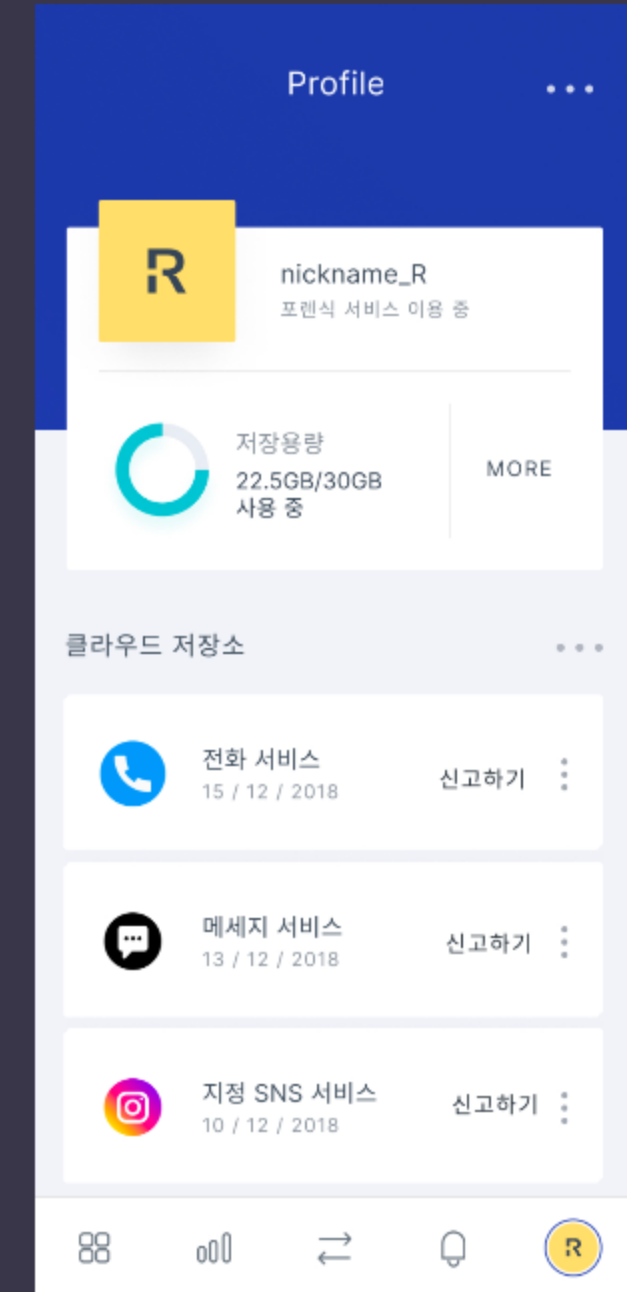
Profile

R

nickname_R
포렌식 서비스 이용 중

저장용량
22.5GB/30GB
사용 중

MORE

클라우드 저장소

전화 서비스
15 / 12 / 2018
신고하기

메세지 서비스
13 / 12 / 2018
신고하기

지정 SNS 서비스
10 / 12 / 2018
신고하기

R